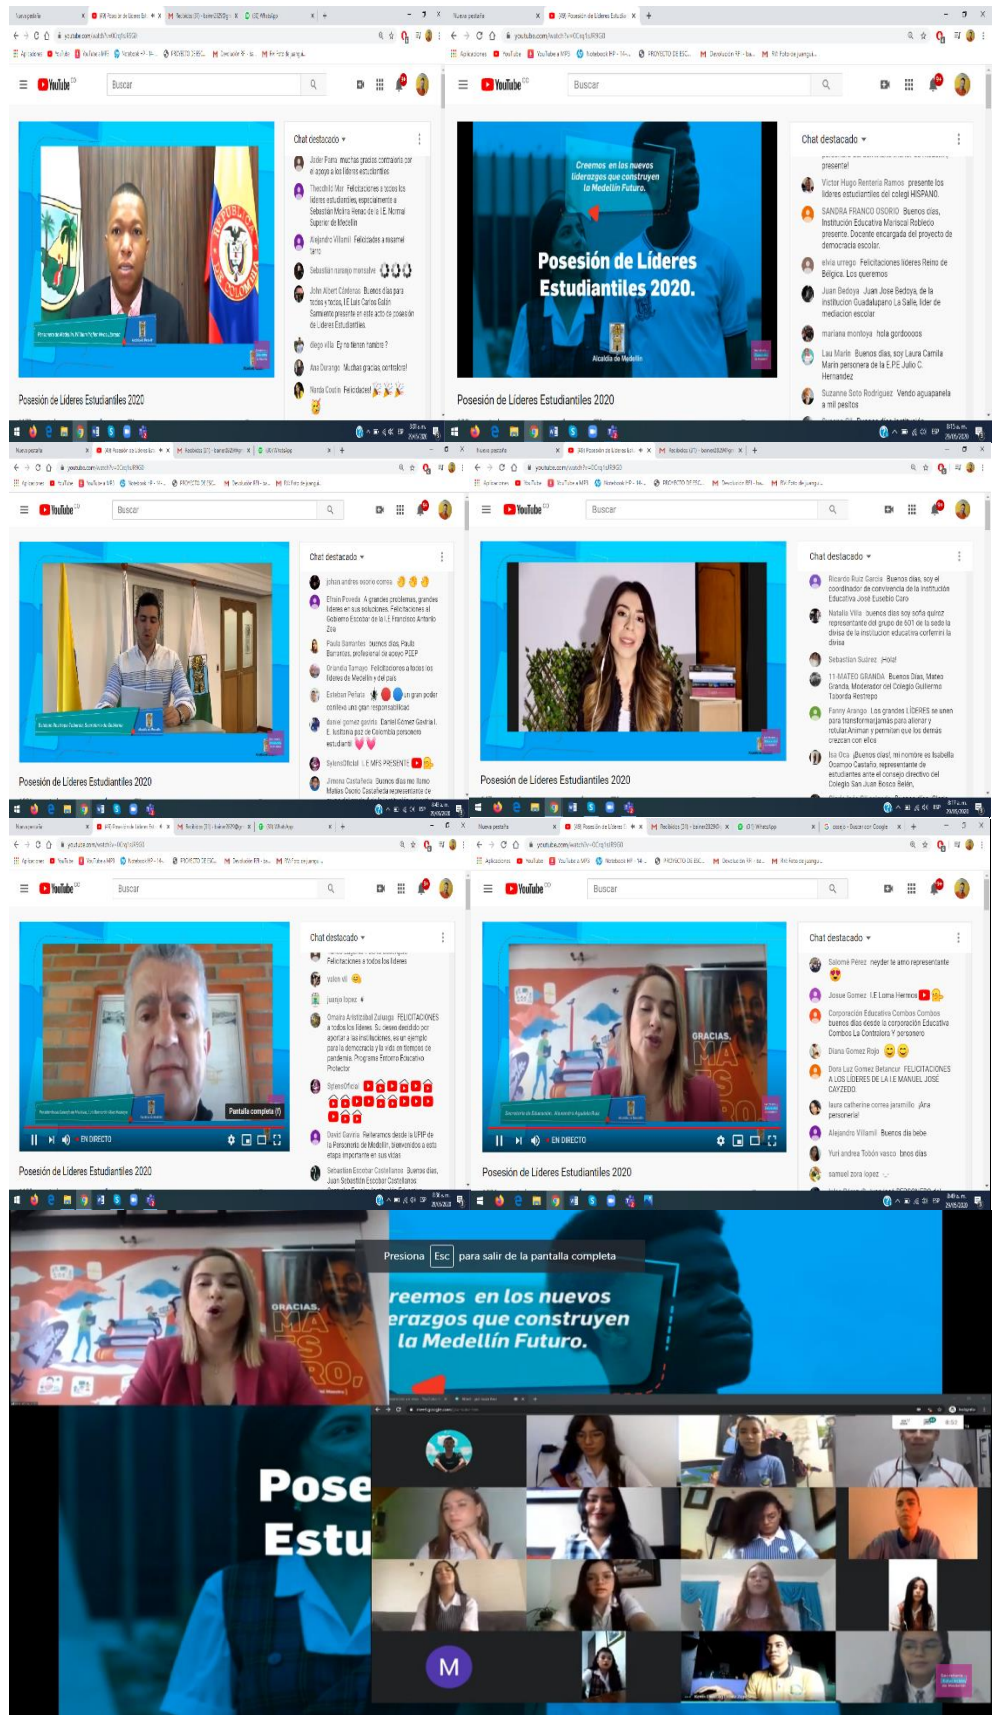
YouTube
Buscar

Chat destacado
Jader Parra muchas gracias comparto por el apoyo a los líderes estudiantiles
Theodhild Mar Felicitaciones a todos los líderes estudiantiles, especialmente a Sebastián Molina Renacer de la I.E. Normal Superior de Medellín
Alejandro Villamil Felicidades a nuestro líder
Sebastián naranjo morales
John Albert Cárdenas Buenos días para todos y todas, I.E Luis Carlos Galán Sarmiento presente en este acto de posesión de Líderes Estudiantiles.
diego villa Ey no tienen tanda?
Ana Durango Muchas gracias, contralor!
Nardia Cossio Felicidades!

Posesión de Líderes Estudiantiles 2020

YouTube
Buscar

Creemos en los nuevos liderazgos que construyen la Medellín Futuro.
Posesión de Líderes Estudiantiles 2020.
Alcaldía de Medellín

Chat destacado
presente!
Victor Hugo Renteria Ramos presente los líderes estudiantiles del colegi HISPANO.
SANDRA FRANCO OSORIO Buenos días, Institución Educativa Mariscal Robledo presente. Docente encargada del proyecto de democracia escolar.
elvia urrego Felicitaciones líderes Reino de Bélgica. Los queremos
Juan Bedoya Juan Jose Bedoya, de la institucion Guadalupano La Salle, lider de mediacion escolar
mariana montoya hola gordooooo
Lau Marin Buenos días, soy Laura Camila Marin personera de la E.P.E Julio C. Hernandez
Suzanne Soto Rodriguez Vendo aguapanela a mil pesitos

Posesión de Líderes Estudiantiles 2020

YouTube
Buscar

Chat destacado
johan andres osorio correa
Efrain Poveda A grandes problemas, grandes líderes en sus soluciones. Felicitaciones al Gobierno Escolar de la I.E Francisco Antonio Zea
Paula Barrientos buenos días Paula Barrientos, profesional de apoyo PEEP
Orlandia Tamayo Felicitaciones a todos los líderes de Medellín y del país
Esteban Peñata un gran poder conlleva una gran responsabilidad
daniel gomez gaviria Daniel Gomez Gaviria I.E. kuttoina paz de Colombia personero estudiantil
SyteimOficial I.E MFS PRESENTE
Jimena Castañeda Buenos días me llamo Matias Osorio Castañeda representante de

Posesión de Líderes Estudiantiles 2020

YouTube
Buscar

Chat destacado
Ricardo Ruiz García Buenos días, soy el coordinador de convivencia de la institución Educativa José Eusebio Caro
Natalia Villa buenos días soy sofia quiroz representante del grupo de 601 de la sede la divisa de la institucion educativa corferrini la divisa
Sebastian Suárez Hola!
11-MATEO GRANDA Buenos Días, Mateo Granda, Moderador del Colegio Guillermo Taborda Restrepo
Fanny Arango Los grandes LÍDERES se unen para transformar para alentar y rotular Animar y permitir que los demás crezcan con ellos
Isa Oca ¡Buenos días!, mi nombre es Isabella Ocampo Castaño, representante de estudiantes ante el consejo directivo del Colegio San Juan Bosco Belén.

Posesión de Líderes Estudiantiles 2020

YouTube
Buscar

Chat destacado
Felicitaciones a todos los lideres
valen vll
juanjo lopez
Omaira Aristizabal Zuluaga FELICITACIONES a todos los líderes. Su deseo decidido por aportar a las instituciones, es un ejemplo para la democracia y la vida en tiempos de pandemia. Programa Entorno Educativo Protector
SyteimOficial
David Gaviria Referentes desde la UFP de la Personería de Medellín, bienvenidos a esta etapa importante en sus vidas
Sebastian Escobar Castellanos Buenos días, Juan Sebastián Escobar Castellanos

Pantalla completa (f)
EN DIRECTO

Posesión de Líderes Estudiantiles 2020

YouTube
Buscar

Chat destacado
Salome Pérez neyder te amo representante
Josue Gomez I.E Loma Hermosa
Corporación Educativa Combos Combos buenos días desde la corporación Educativa Combos La Contraloría Y personero
Diana Gomez Rojo
Dora Luz Gomez Betancur FELICITACIONES A LOS LÍDERES DE LA I.E MANUEL JOSE CAYZEDO.
laura catherine correa jaramillo ¡Ara personera!
Alejandro Villamil Buenos dias bebe
Yuri andrea Tobón vasco bnos días
samuel zora lopez

GRACIAS.
EN DIRECTO

Posesión de Líderes Estudiantiles 2020

Presiona Esc para salir de la pantalla completa
reemos en los nuevos erazgos que construyen la Medellín Futuro.
GRACIAS.
Pose
Estu
M